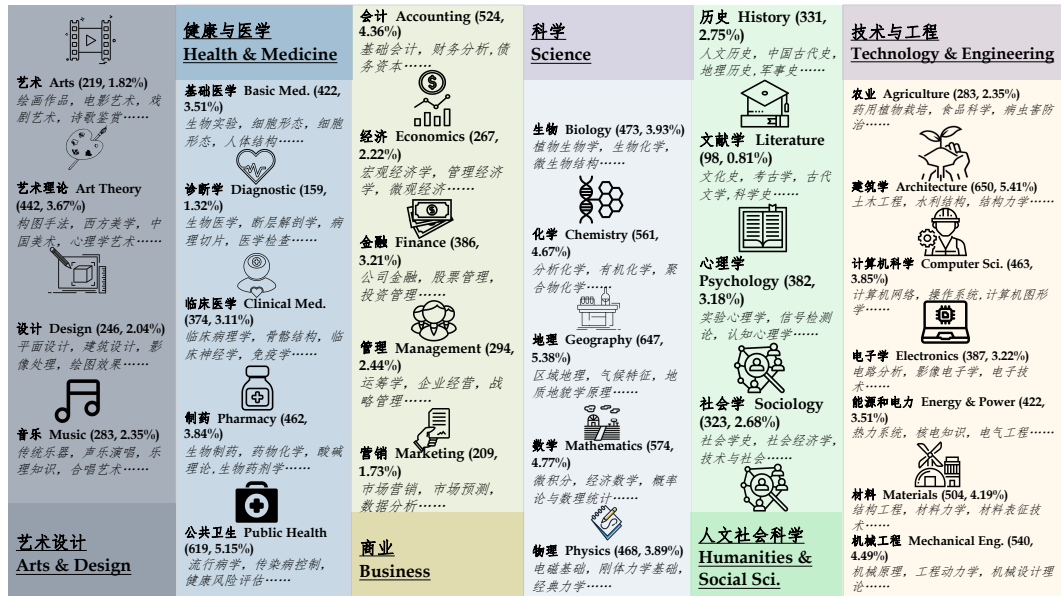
艺术 Arts (219, 1.82%)
绘画作品，电影艺术，戏剧艺术，诗歌鉴赏……

艺术理论 Art Theory (442, 3.67%)
构图手法，西方美学，中国美术，心理学艺术……

设计 Design (246, 2.04%)
平面设计，建筑设计，影像处理，绘图效果……

音乐 Music (283, 2.35%)
传统乐器，声乐演唱，乐理知识，合唱艺术……

艺术设计
Arts & Design

健康与医学
Health & Medicine

基础医学 Basic Med. (422, 3.51%)
生物实验，细胞形态，细胞形态，人体结构……

诊断学 Diagnostic (159, 1.32%)
生物医学，断层解剖学，病理切片，医学检查……

临床医学 Clinical Med. (374, 3.11%)
临床病理学，骨骼结构，临床神经学，免疫学……

制药 Pharmacy (462, 3.84%)
生物制药，药物化学，酸碱理论，生物药剂学……

公共卫生 Public Health (619, 5.15%)
流行病学，传染病控制，健康风险评估……

会计 Accounting (524, 4.36%)
基础会计，财务分析，债务资本……

经济 Economics (267, 2.22%)
宏观经济学，管理经济学，微观经济……

金融 Finance (386, 3.21%)
公司金融，股票管理，投资管理……

管理 Management (294, 2.44%)
运筹学，企业经营，战略管理……

营销 Marketing (209, 1.73%)
市场营销，市场预测，数据分析……

商业
Business

科学
Science

生物 Biology (473, 3.93%)
植物生物学，生物化学，微生物结构……

化学 Chemistry (561, 4.67%)
分析化学，有机化学，聚合物化学……

地理 Geography (647, 5.38%)
区域地理，气候特征，地质地貌学原理……

数学 Mathematics (574, 4.77%)
微积分，经济数学，概率论与数理统计……

物理 Physics (468, 3.89%)
电磁基础，刚体力学基础，经典力学……

历史 History (331, 2.75%)
人文历史，中国古代史，地理历史，军事史……

文献学 Literature (98, 0.81%)
文化史，考古学，古代文学，科学史……

心理学 Psychology (382, 3.18%)
实验心理学，信号检测论，认知心理学……

社会学 Sociology (323, 2.68%)
社会学史，社会经济学，技术与社会……

人文社会科学
Humanities & Social Sci.

技术与工程
Technology & Engineering

农业 Agriculture (283, 2.35%)
药用植物栽培，食品科学，病虫害防治……

建筑学 Architecture (650, 5.41%)
土木工程，水利结构，结构力学……

计算机科学 Computer Sci. (463, 3.85%)
计算机网络，操作系统，计算机图形学……

电子学 Electronics (387, 3.22%)
电路分析，影像电子学，电子技术……

能源和电力 Energy & Power (422, 3.51%)
热力系统，核电知识，电气工程……

材料 Materials (504, 4.19%)
结构工程，材料力学，材料表征技术……

机械工程 Mechanical Eng. (540, 4.49%)
机械原理，工程动力学，机械设计理论……